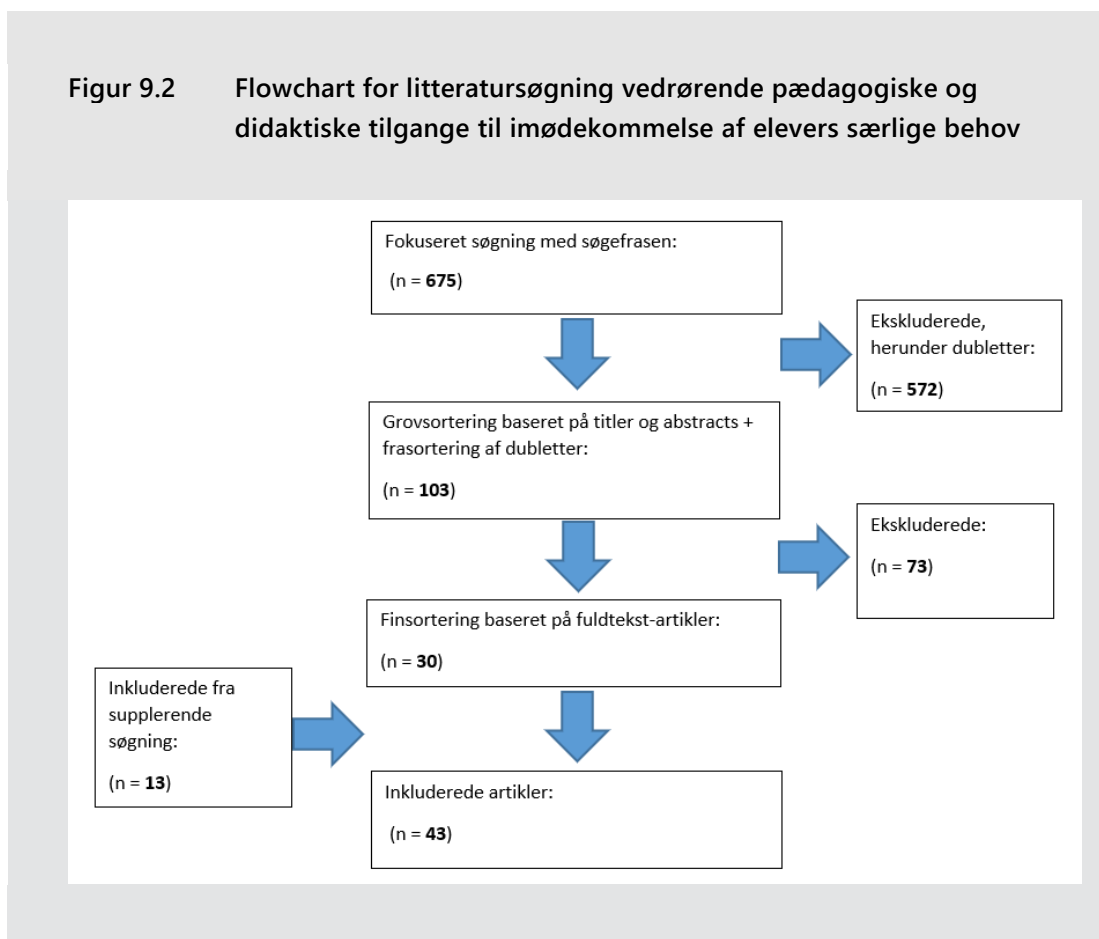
Figur 9.2 Flowchart for litteratursøgning vedrørende pædagogiske og didaktiske tilgange til imødekommelse af elevers særlige behov

Fokuseret søgning med søgefrasen:

(n = **675**)

Ekskluderede, herunder dubletter:

(n = **572**)

Grovsortering baseret på titler og abstracts + frasortering af dubletter:

(n = **103**)

Ekskluderede:

(n = **73**)

Finsortering baseret på fuldtekst-artikler:

(n = **30**)

Inkluderede fra supplerende søgning:

(n = **13**)

Inkluderede artikler:

(n = **43**)